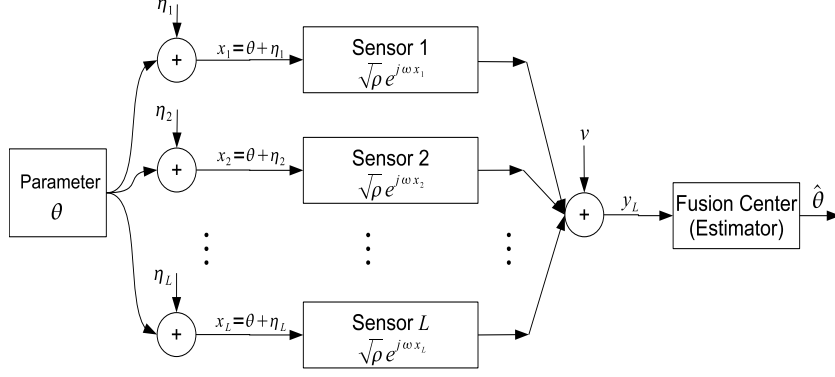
$\eta_1$
+
$x_1 = \theta + \eta_1$
Sensor 1
$\sqrt{\rho}\, e^{j\omega x_1}$

$\eta_2$
+
$x_2 = \theta + \eta_2$
Sensor 2
$\sqrt{\rho}\, e^{j\omega x_2}$

Parameter
$\theta$

$\vdots$ $\vdots$ $\vdots$

$\eta_L$
+
$x_L = \theta + \eta_L$
Sensor $L$
$\sqrt{\rho}\, e^{j\omega x_L}$

$v$
+
$y_L$
Fusion Center (Estimator)
$\hat{\theta}$